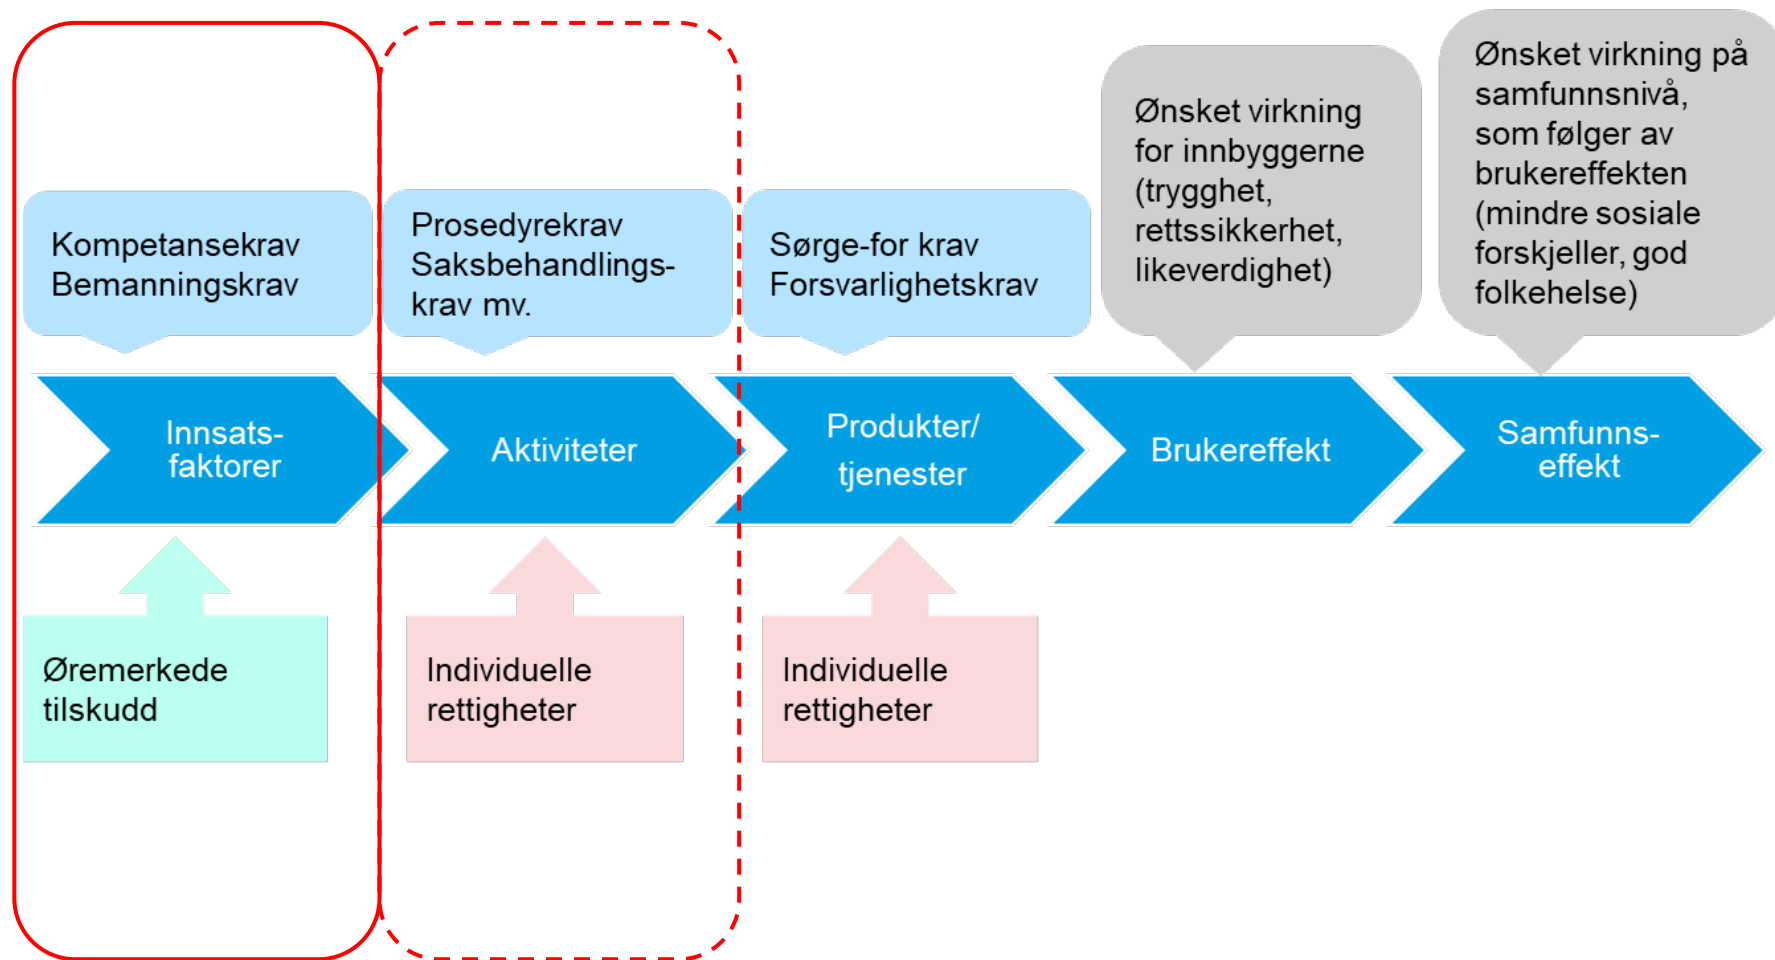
Kompetansekrav
Bemanningskrav

Innsatsfaktorer

Øremerkede tilskudd

Prosedyrekrav
Saksbehandlingskrav mv.

Aktiviteter

Individuelle rettigheter

Sørge-for krav
Forsvarlighetskrav

Produkter/ tjenester

Individuelle rettigheter

Ønsket virkning for innbyggerne (trygghet, rettssikkerhet, likeverdighet)

Brukereffekt

Ønsket virkning på samfunnsnivå, som følger av brukereffekten (mindre sosiale forskjeller, god folkehelse)

Samfunnseffekt